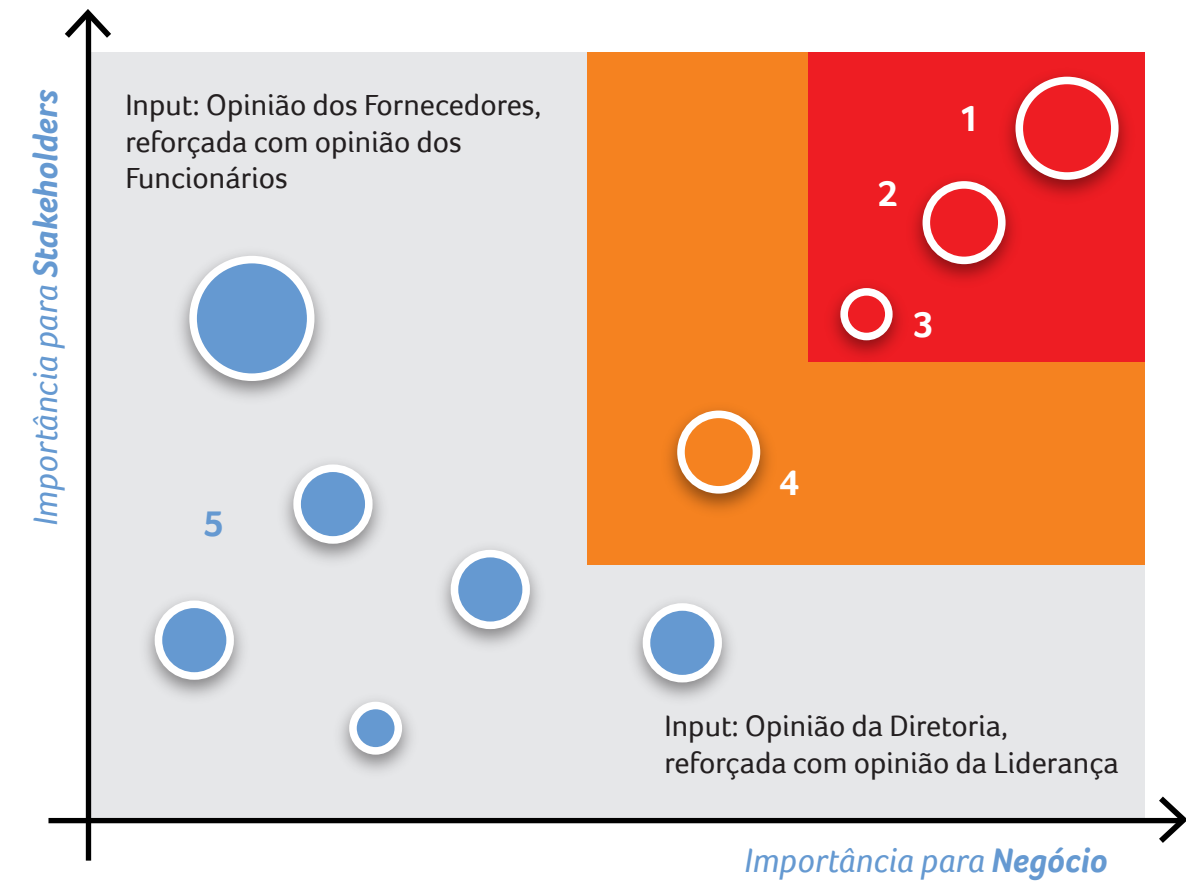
Importância para Stakeholders

Input: Opinião dos Fornecedores, reforçada com opinião dos Funcionários

1

2

3

4

5

Input: Opinião da Diretoria, reforçada com opinião da Liderança

Importância para Negócio